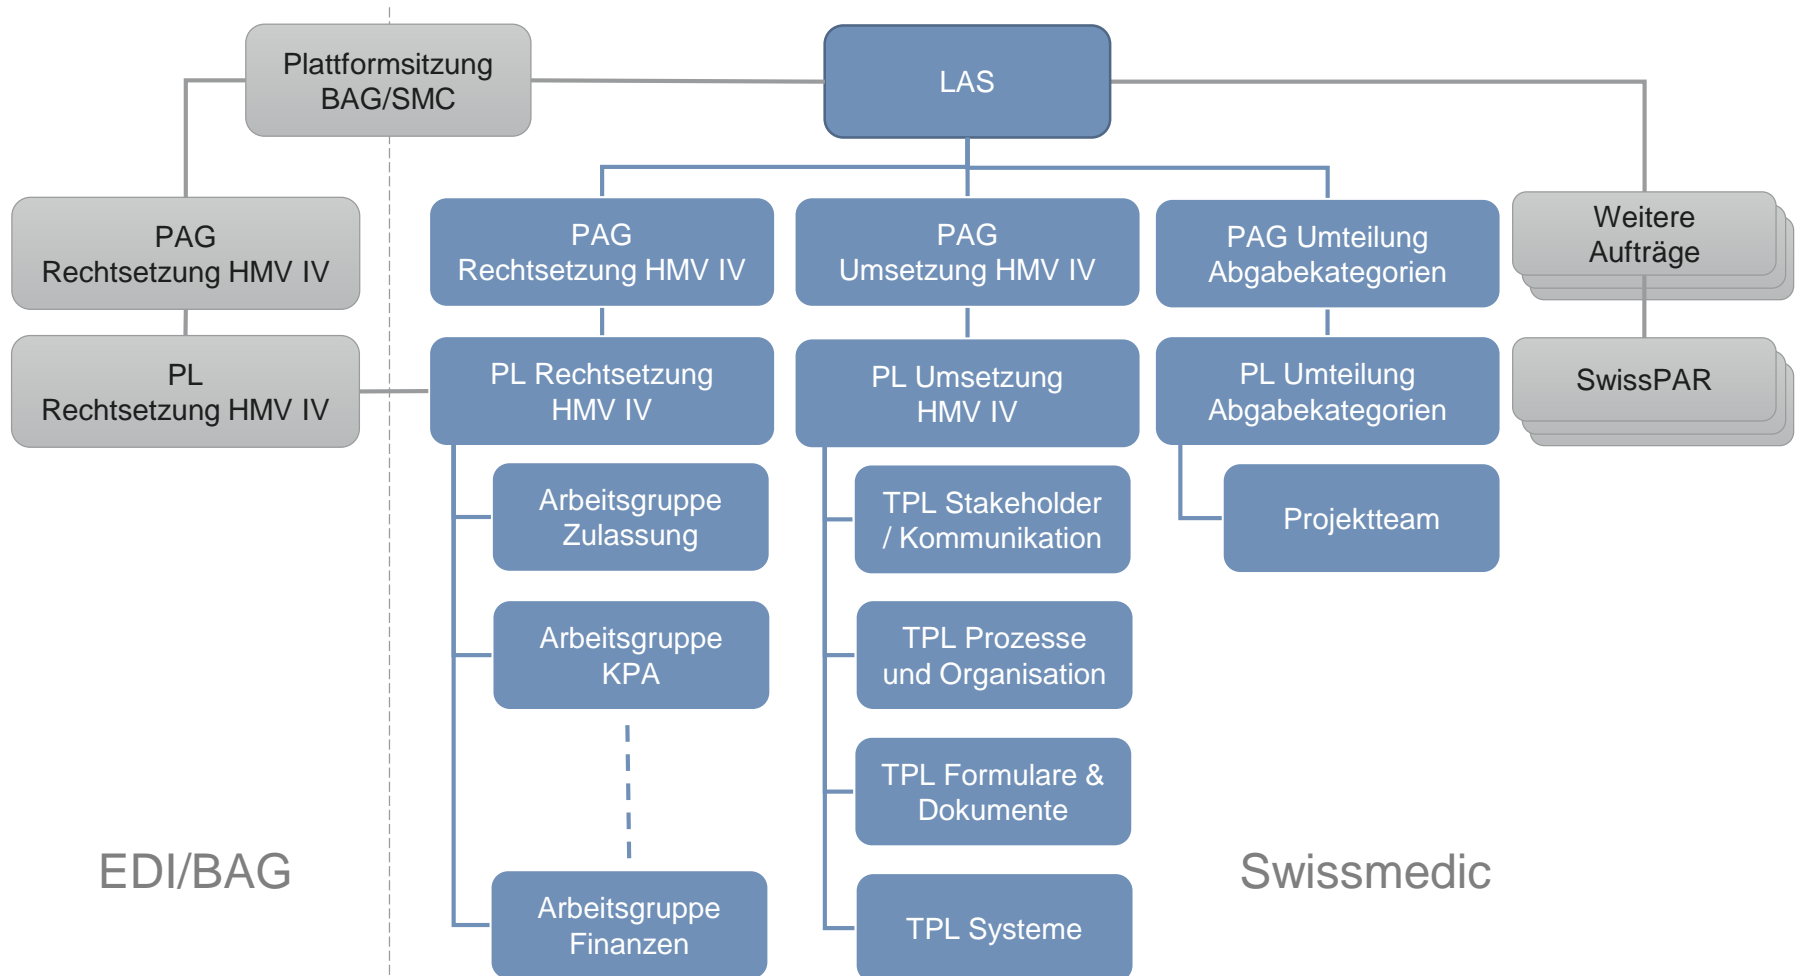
Plattformsitzung BAG/SMC

LAS

PAG Rechtsetzung HMV IV

PL Rechtsetzung HMV IV

PAG Rechtsetzung HMV IV

PAG Umsetzung HMV IV

PAG Umteilung Abgabekategorien

Weitere Aufträge

PL Rechtsetzung HMV IV

PL Umsetzung HMV IV

PL Umteilung Abgabekategorien

SwissPAR

Arbeitsgruppe Zulassung

TPL Stakeholder / Kommunikation

Projektteam

Arbeitsgruppe KPA

TPL Prozesse und Organisation

TPL Formulare & Dokumente

EDI/BAG

Swissmedic

Arbeitsgruppe Finanzen

TPL Systeme